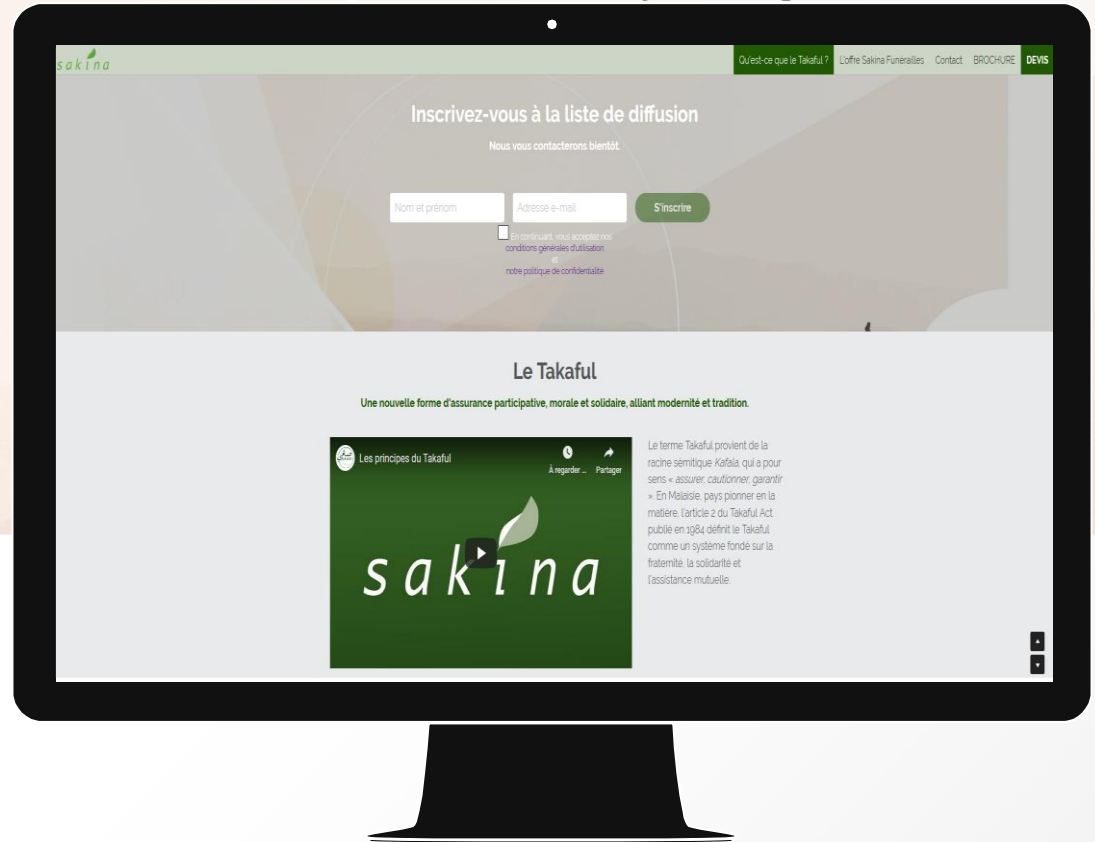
sakina

Qu'est-ce que le Takaful ? L'offre Sakina Funérailles Contact BROCHURE DEVIS

Inscrivez-vous à la liste de diffusion

Nous vous contacterons bientôt.

Nom et prénom
Adresse e-mail
S'inscrire

En continuant, vous acceptez nos conditions générales d'utilisation et notre politique de confidentialité

Le Takaful

Une nouvelle forme d'assurance participative, morale et solidaire, alliant modernité et tradition.

Les principes du Takaful
À regarder ...
Partager

sakina

Le terme Takaful provient de la racine sémitique Kafala, qui a pour sens « assurer, cautionner, garantir ». En Malaisie, pays pionner en la matière, l'article 2 du Takaful Act publié en 1984 définit le Takaful comme un système fondé sur la fraternité, la solidarité et l'assistance mutuelle.